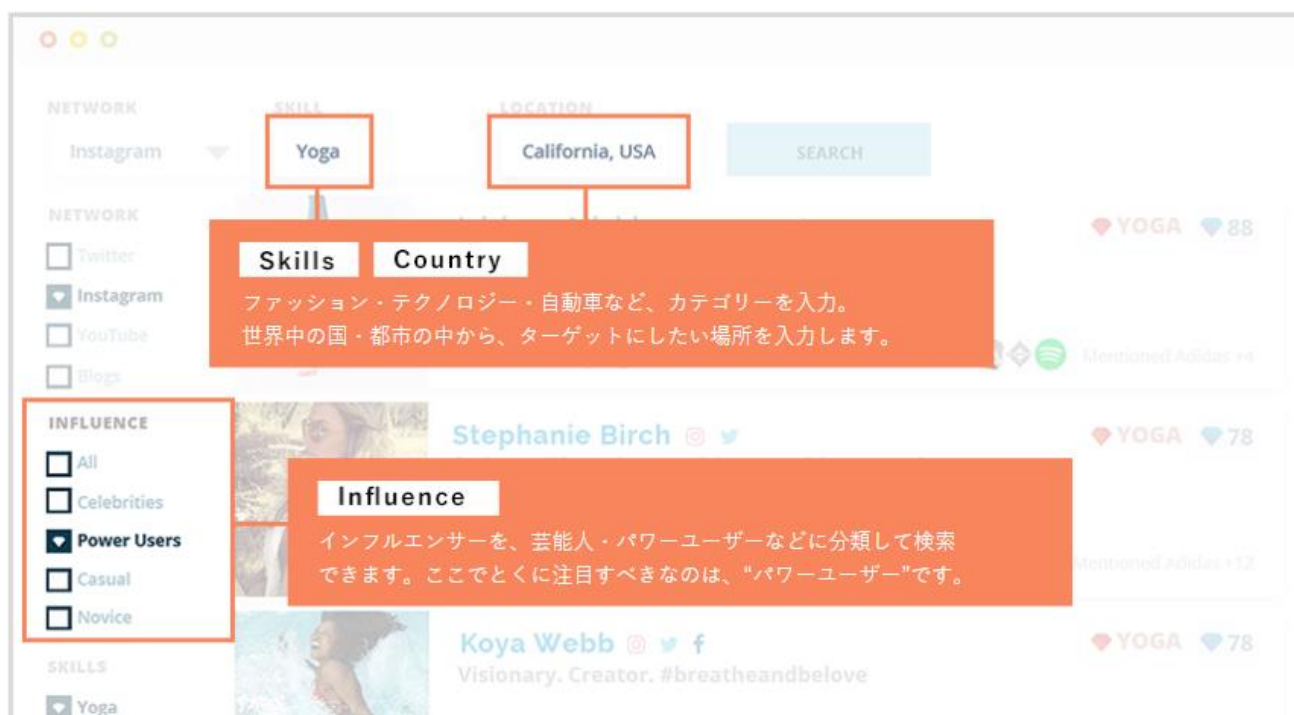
NETWORK

Instagram

SKILL

Yoga

LOCATION

California, USA

SEARCH

NETWORK

Twitter

Instagram

YouTube

Blogs

Skills Country

ファッション・テクノロジー・自動車など、カテゴリーを入力。
世界中の国・都市の中から、ターゲットにしたい場所を入力します。

YOGA 88

Mentioned Adidas +4

INFLUENCE

All

Celebrities

Power Users

Casual

Novice

Stephanie Birch

YOGA 78

Influence

インフルエンサーを、芸能人・パワーユーザーなどに分類して検索できます。ここでとくに注目すべきなのは、"パワーユーザー"です。

Mentioned Adidas +12

Koya Webb

YOGA 78

Visionary. Creator. #breatheandbelove

SKILLS

Yoga